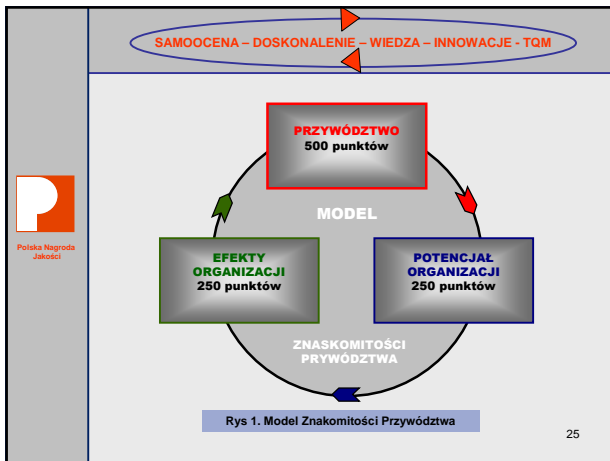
SAMOOCENA – DOSKONALENIE – WIEDZA – INNOWACJE - TQM

Polska Nagroda Jakości

PRZYWÓDZTWO
500 punktów

MODEL

EFEKTY ORGANIZACJI
250 punktów

POTENCJAŁ ORGANIZACJI
250 punktów

ZNASKOMITOŚCI PRYWÓDZTWA

Rys 1. Model Znakomitości Przywództwa

25